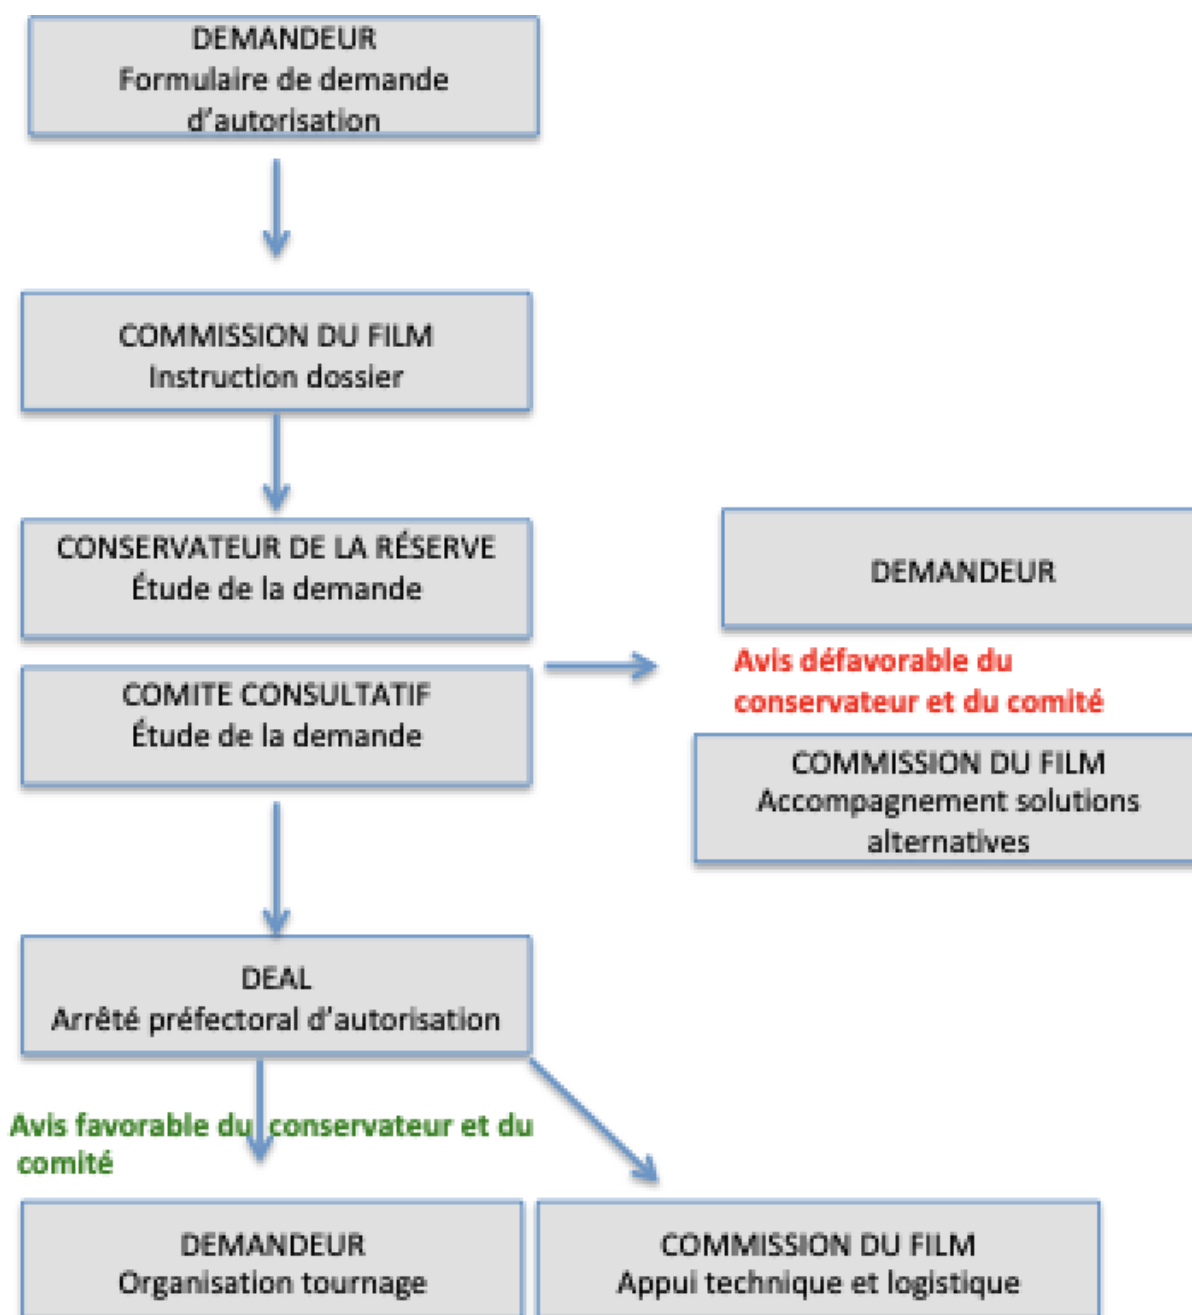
DEMANDEUR
Formulaire de demande d'autorisation

COMMISSION DU FILM
Instruction dossier

CONSERVATEUR DE LA RÉSERVE
Étude de la demande

COMITE CONSULTATIF
Étude de la demande

DEMANDEUR

Avis défavorable du conservateur et du comité

COMMISSION DU FILM
Accompagnement solutions alternatives

DEAL
Arrêté préfectoral d'autorisation

Avis favorable du conservateur et du comité

DEMANDEUR
Organisation tournage

COMMISSION DU FILM
Appui technique et logistique